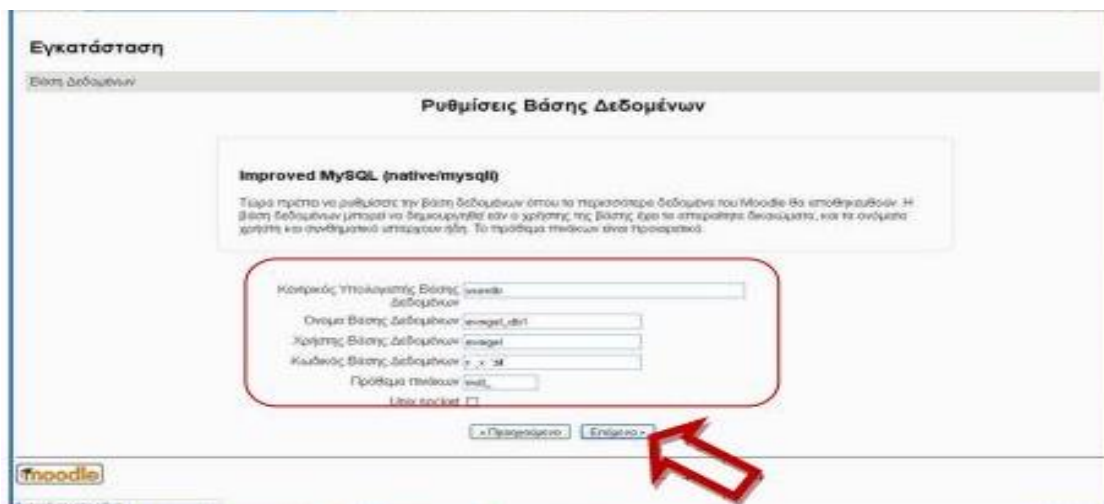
Εγκατάσταση

Βάση Δεδομένων

Ρυθμίσεις Βάσης Δεδομένων

Improved MySQL (native/mysqli)

Τώρα πρέπει να ρυθμίσετε την βάση δεδομένων όπου τα περισσότερα δεδομένα του Moodle θα αποθηκευθούν. Η βάση δεδομένων μπορεί να δημιουργηθεί εάν ο χρήστης της βάσης έχει τα απαιτούμενα δικαιώματα, και τα ονόματα χρήστη και συνθηματικό υπάρχουν ήδη. Το πρόθεμα πινάκων είναι προαιρετικό.

Κεντρικός Υπολογιστής Βάσης Δεδομένων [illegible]

Όνομα Βάσης Δεδομένων evagel_db1

Χρήστης Βάσης Δεδομένων evagel

Κωδικός Βάσης Δεδομένων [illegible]

Πρόθεμα πινάκων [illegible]

Unix socket

« Προηγούμενο   Επόμενο »

moodle